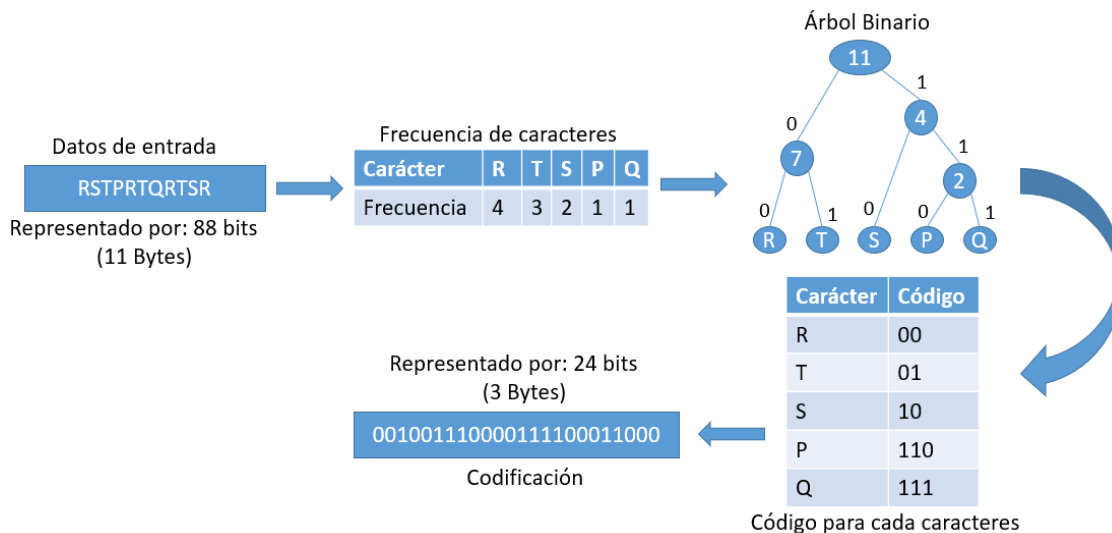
Datos de entrada

RSTPRTQRTSR

Representado por: 88 bits (11 Bytes)

Frecuencia de caracteres

| Carácter | R | T | S | P | Q |
|---|---|---|---|---|---|
| Frecuencia | 4 | 3 | 2 | 1 | 1 |

Árbol Binario

11
0
1
7
4
0
1
0
1
R
T
S
2
0
1
P
Q

| Carácter | Código |
|---|---|
| R | 00 |
| T | 01 |
| S | 10 |
| P | 110 |
| Q | 111 |

Código para cada caracteres

Representado por: 24 bits (3 Bytes)

001001110000111100011000

Codificación